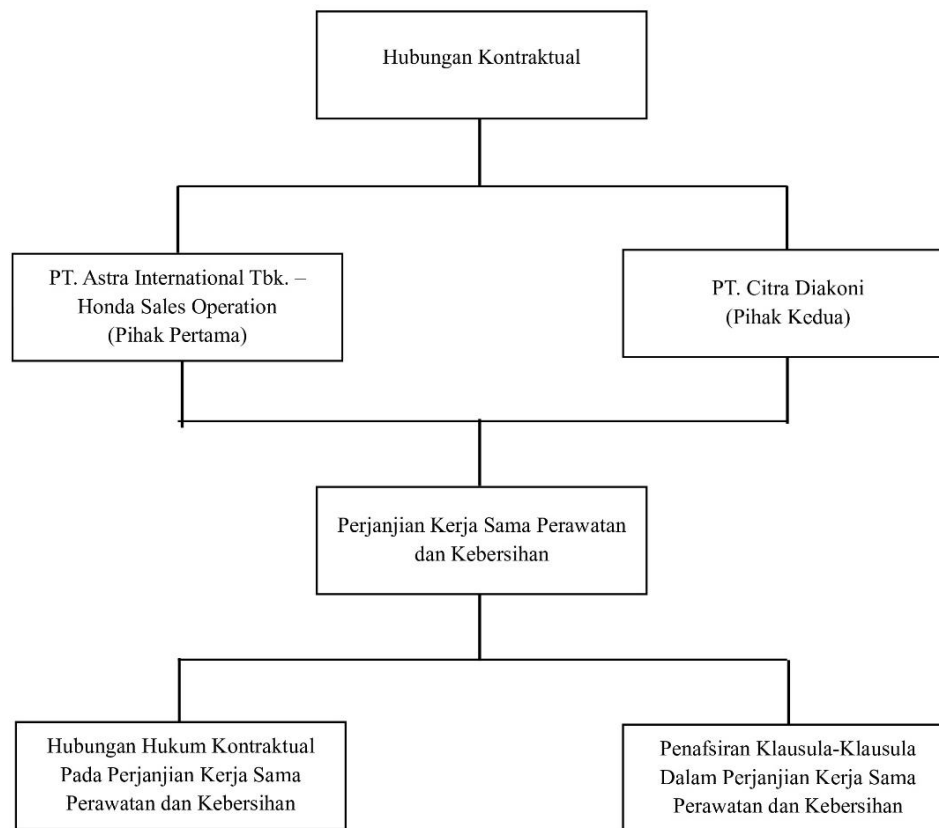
Hubungan Kontraktual

PT. Astra International Tbk. – Honda Sales Operation (Pihak Pertama)

PT. Citra Diakoni (Pihak Kedua)

Perjanjian Kerja Sama Perawatan dan Kebersihan

Hubungan Hukum Kontraktual Pada Perjanjian Kerja Sama Perawatan dan Kebersihan

Penafsiran Klausula-Klausula Dalam Perjanjian Kerja Sama Perawatan dan Kebersihan